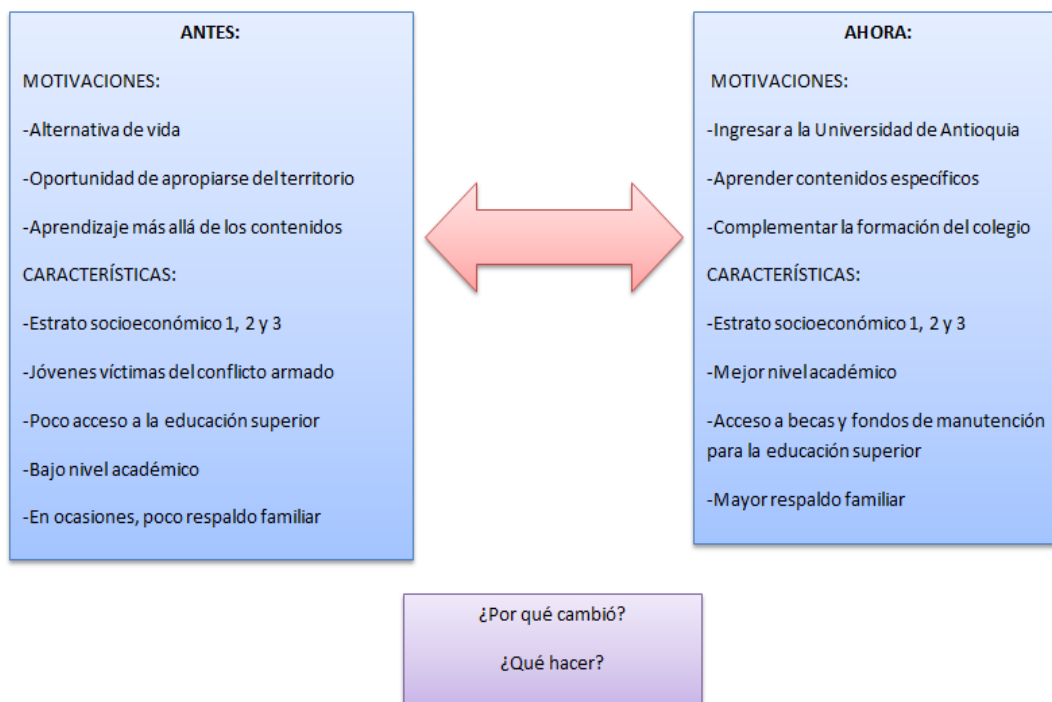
ANTES:

MOTIVACIONES:

-Alternativa de vida

-Oportunidad de apropiarse del territorio

-Aprendizaje más allá de los contenidos

CARACTERÍSTICAS:

-Estrato socioeconómico 1, 2 y 3

-Jóvenes víctimas del conflicto armado

-Poco acceso a la educación superior

-Bajo nivel académico

-En ocasiones, poco respaldo familiar

AHORA:

MOTIVACIONES:

-Ingresar a la Universidad de Antioquia

-Aprender contenidos específicos

-Complementar la formación del colegio

CARACTERÍSTICAS:

-Estrato socioeconómico 1, 2 y 3

-Mejor nivel académico

-Acceso a becas y fondos de manutención para la educación superior

-Mayor respaldo familiar

¿Por qué cambió?

¿Qué hacer?